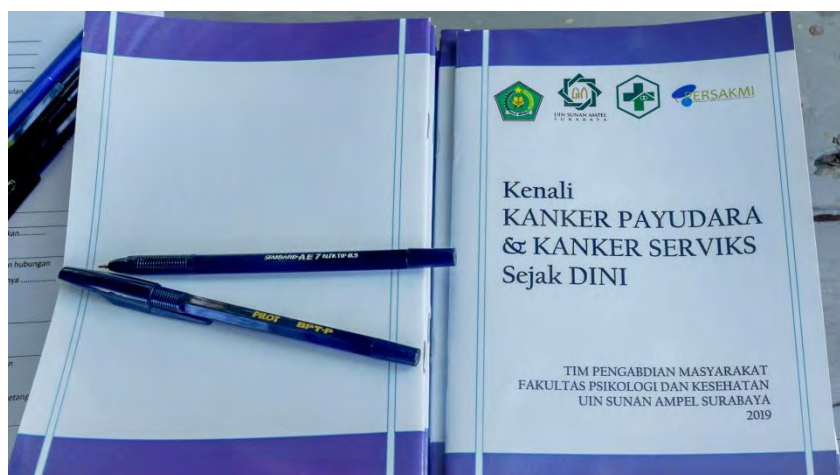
ulan
an
n hubungan
aya
n
etang

STANDARD AE7 ALFA TIP 0.5
PILOT BPT-P

UIN SUNAN AMPEL SURABAYA
PERSAKMI

Kenali
KANKER PAYUDARA
& KANKER SERVIKS
Sejak DINI

TIM PENGABDIAN MASYARAKAT
FAKULTAS PSIKOLOGI DAN KESEHATAN
UIN SUNAN AMPEL SURABAYA
2019